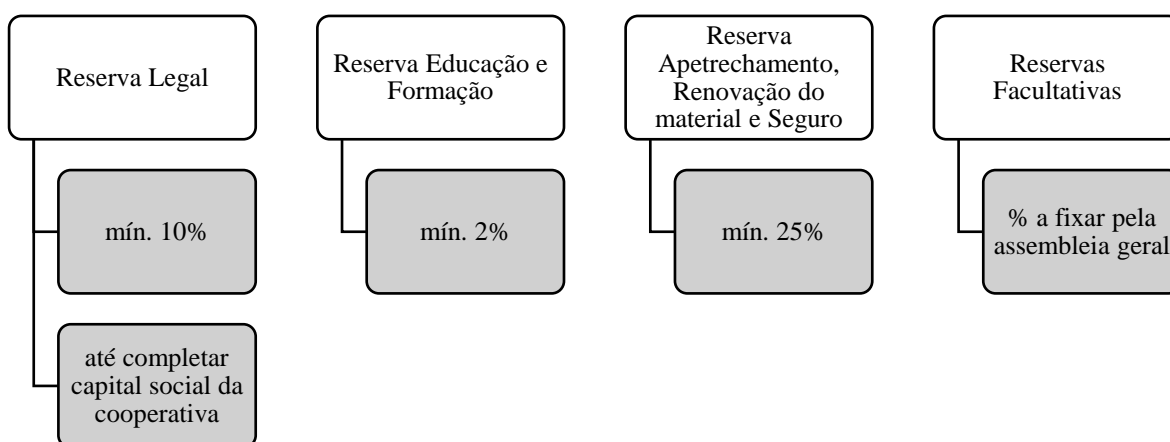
Reserva Legal

mín. 10%

até completar capital social da cooperativa

Reserva Educação e Formação

mín. 2%

Reserva Apetrechamento, Renovação do material e Seguro

mín. 25%

Reservas Facultativas

% a fixar pela assembleia geral